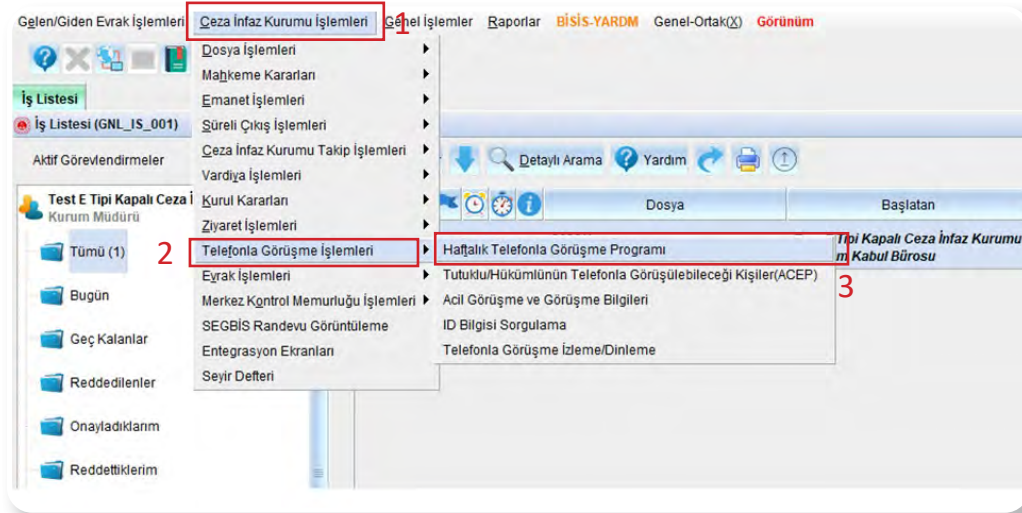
Gelen/Giden Evrak İşlemleri Ceza İnfaz Kurumu İşlemleri 1 Genel İşlemler Raporlar BİSİS-YARDM Genel-Ortak(X) Görünüm

İş Listesi
İş Listesi (GNL_IS_001)

Aktif Görevlendirmeler

Test E Tipi Kapalı Ceza İ
Kurum Müdürü

Tümü (1)
Bugün
Geç Kalanlar
Reddedilenler
Onayladıklarım
Reddettiklerim

Dosya İşlemleri
Mahkeme Kararları
Emanet İşlemleri
Süreli Çıkış İşlemleri
Ceza İnfaz Kurumu Takip İşlemleri
Vardiya İşlemleri
Kurul Kararları
Ziyaret İşlemleri
2 Telefonla Görüşme İşlemleri
Evrak İşlemleri
Merkez Kontrol Memurluğu İşlemleri
SEGBİS Randevu Görüntüleme
Entegrasyon Ekranları
Seyir Defteri

Haftalık Telefonla Görüşme Programı
Tutuklu/Hükümlünün Telefonla Görüşülebileceği Kişiler(ACEP)
Acil Görüşme ve Görüşme Bilgileri
ID Bilgisi Sorgulama
Telefonla Görüşme İzleme/Dinleme
3

Detaylı Arama Yardım

Dosya
Başlatan
Tipi Kapalı Ceza İnfaz Kurumu
m Kabul Bürosu